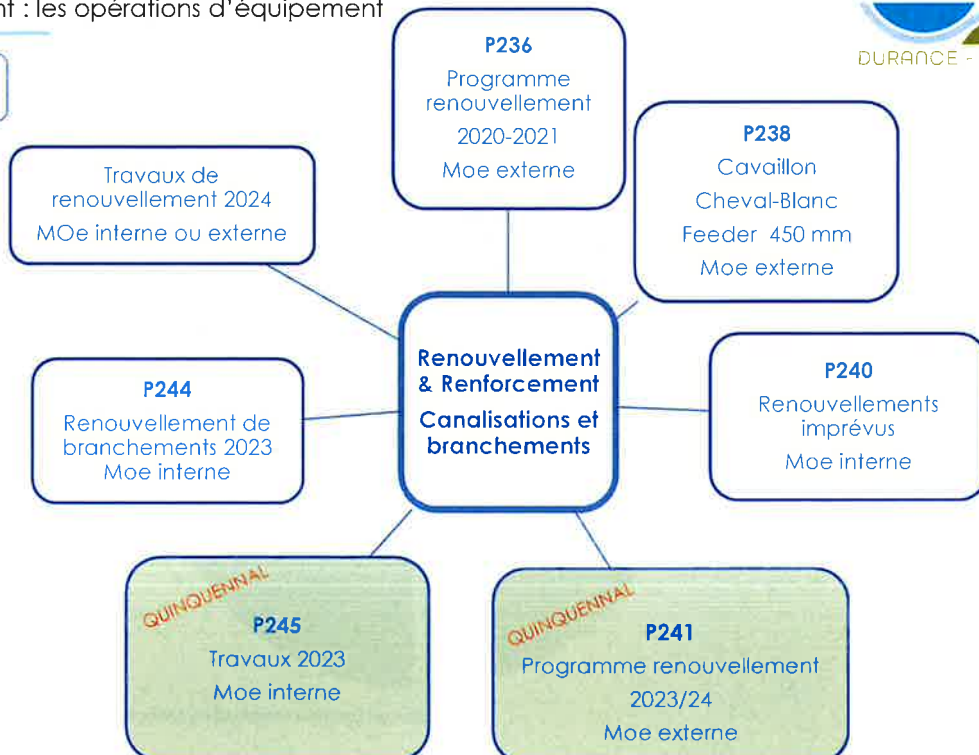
nt : les opérations d'équipement

DURANCE -

P236
Programme renouvellement
2020-2021
Moe externe

Travaux de renouvellement 2024
MOe interne ou externe

P238
Cavaillon
Cheval-Blanc
Feeder 450 mm
Moe externe

Renouvellement & Renforcement
Canalisations et branchements

P244
Renouvellement de branchements 2023
Moe interne

P240
Renouvellements imprévus
Moe interne

QUINQUENNAL
P245
Travaux 2023
Moe interne

QUINQUENNAL
P241
Programme renouvellement
2023/24
Moe externe